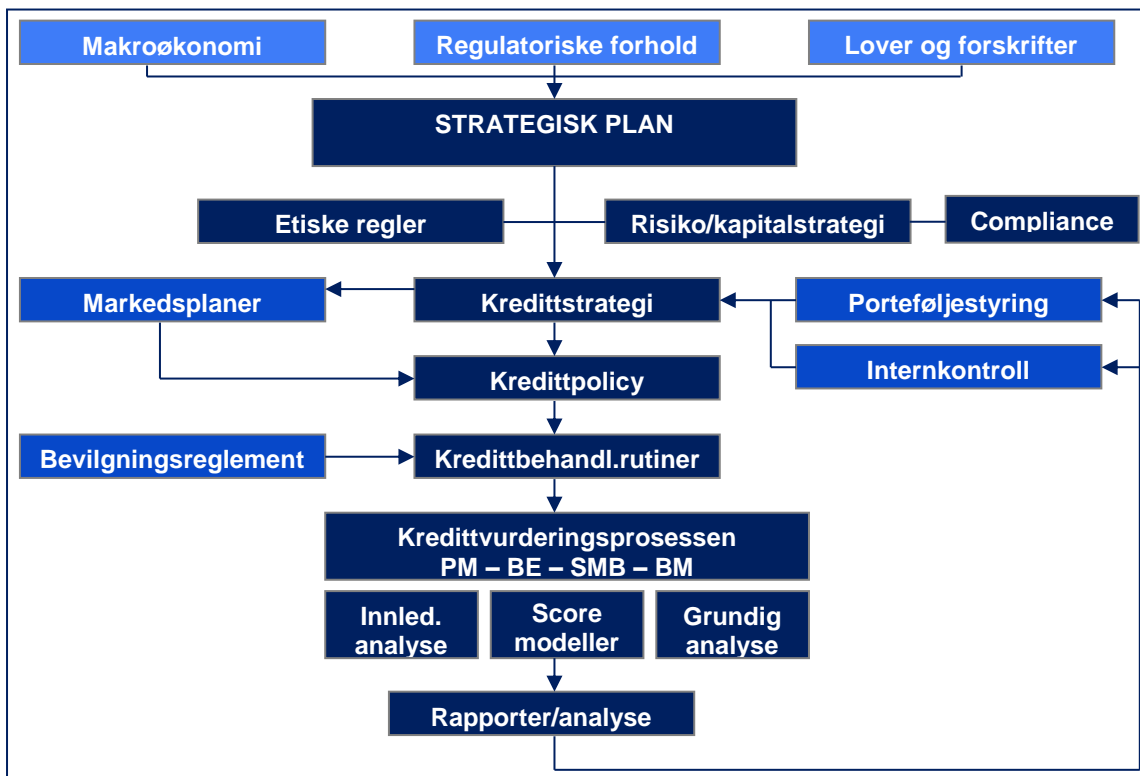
Makroøkonomi

Regulatoriske forhold

Lover og forskrifter

STRATEGISK PLAN

Etiske regler

Risiko/kapitalstrategi

Compliance

Markedsplaner

Kredittstrategi

Porteføljestyring

Kredittpolicy

Internkontroll

Bevilgningsreglement

Kredittbehandl.rutiner

Kredittvurderingsprosessen
PM – BE – SMB – BM

Innled. analyse

Score modeller

Grundig analyse

Rapporter/analyse